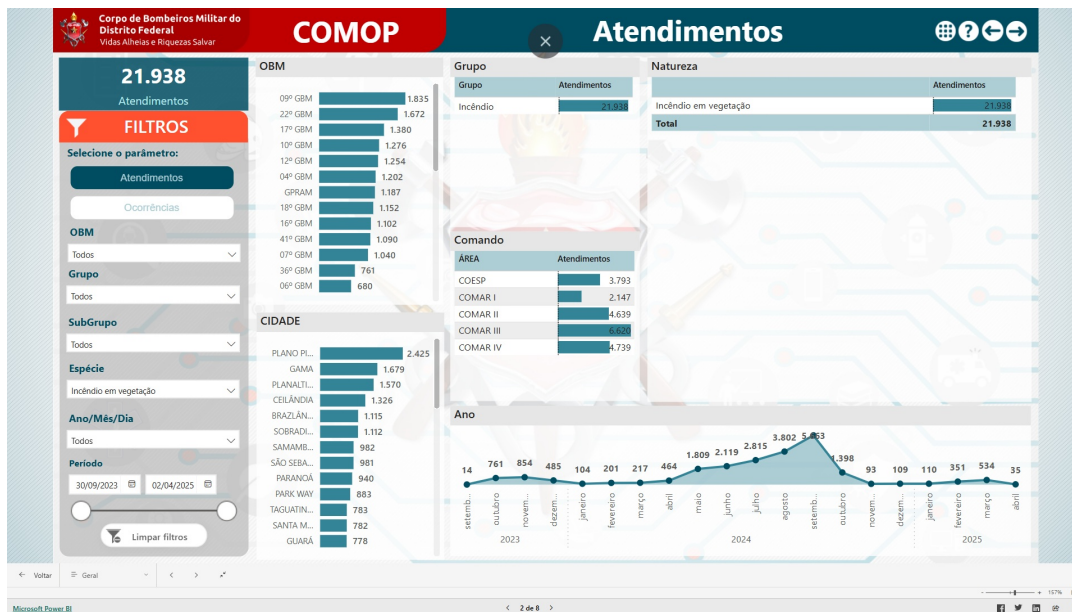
Corpo de Bombeiros Militar do Distrito Federal
Vidas Alheias e Riquezas Salvar

COMOP

Atendimentos

21.938
Atendimentos

FILTROS

Selecione o parâmetro:
Atendimentos
Ocorrências

OBM
Todos

Grupo
Todos

SubGrupo
Todos

Espécie
Incêndio em vegetação

Ano/Mês/Dia
Todos

Período
30/09/2023
02/04/2025

Limpar filtros

OBM

| | |
|---|---|
| 09º GBM | 1.835 |
| 22º GBM | 1.672 |
| 17º GBM | 1.380 |
| 10º GBM | 1.276 |
| 12º GBM | 1.254 |
| 04º GBM | 1.202 |
| GPRAM | 1.187 |
| 18º GBM | 1.152 |
| 16º GBM | 1.102 |
| 41º GBM | 1.090 |
| 07º GBM | 1.040 |
| 36º GBM | 761 |
| 06º GBM | 680 |

CIDADE

| | |
|---|---|
| PLANO PI... | 2.425 |
| GAMA | 1.679 |
| PLANALTI... | 1.570 |
| CEILÂNDIA | 1.326 |
| BRAZLÂN... | 1.115 |
| SOBRADI... | 1.112 |
| SAMAMB... | 982 |
| SÃO SEBA... | 981 |
| PARANOÁ | 940 |
| PARK WAY | 883 |
| TAGUATIN... | 783 |
| SANTA M... | 782 |
| GUARÁ | 778 |

Grupo

| Grupo | Atendimentos |
|---|---|
| Incêndio | 21.938 |

Natureza

| | Atendimentos |
|---|---|
| Incêndio em vegetação | 21.938 |
| Total | 21.938 |

Comando

| ÁREA | Atendimentos |
|---|---|
| COESP | 3.793 |
| COMAR I | 2.147 |
| COMAR II | 4.639 |
| COMAR III | 6.620 |
| COMAR IV | 4.739 |

Ano

14 761 854 485 104 201 217 464 1.809 2.119 2.815 3.802 5.463 1.398 93 109 110 351 534 35

setemb... outubro novem... dezem... janeiro fevereiro março abril maio junho julho agosto setemb... outubro novem... dezem... janeiro fevereiro março abril

2023 2024 2025

Voltar
Geral

Microsoft Power BI
2 de 8
157%